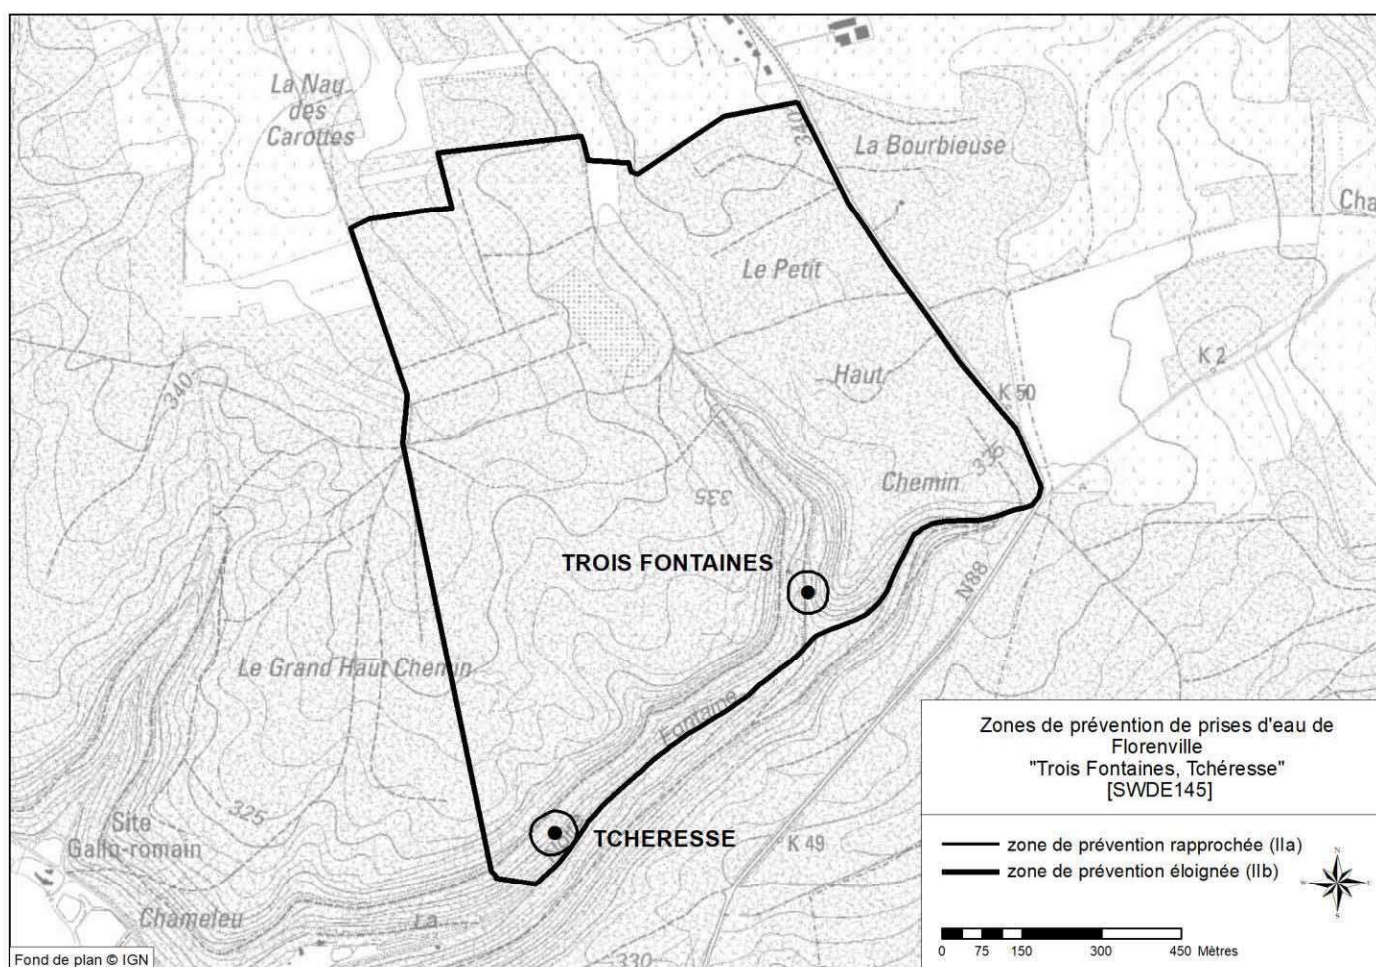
La Nau des Carottes

340

La Bourbieuse

Cha

Le Petit

Haut

K 2

K 50

340

335

Chemin

335

TROIS FONTAINES

N88

Le Grand Haut Chemin

Fontaine

Site Gallo-romain

325

TCHERESSE

K 49

Chameleu

La

330

Zones de prévention de prises d'eau de Florenville "Trois Fontaines, Tchéresse" [SWDE145]

zone de prévention rapprochée (IIa)
zone de prévention éloignée (IIb)

0 75 150 300 450 Mètres

Fond de plan © IGN